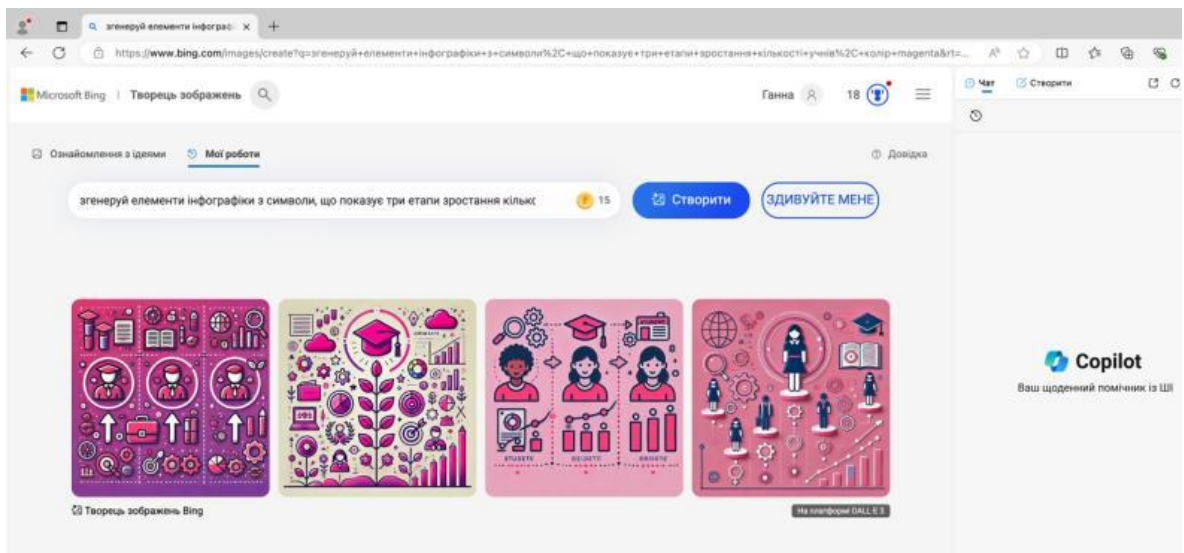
згенеруй елементи інфографі ×
+

https://www.bing.com/images/create?q=згенеруй+елементи+інфографіки+з+символи%2C+що+показує+три+етапи+зростання+кількості+учнів%2C+колір+magenta&rt=...

Microsoft Bing | Творець зображень

Ганна

18

Чат

Створити

Ознайомлення з ідеями

Мої роботи

Довідка

згенеруй елементи інфографіки з символи, що показує три етапи зростання кільк

15

Створити

ЗДИВУЙТЕ МЕНЕ

Copilot

Ваш щоденний помічник із ШІ

Творець зображень Bing

На платформі DALL·E 3